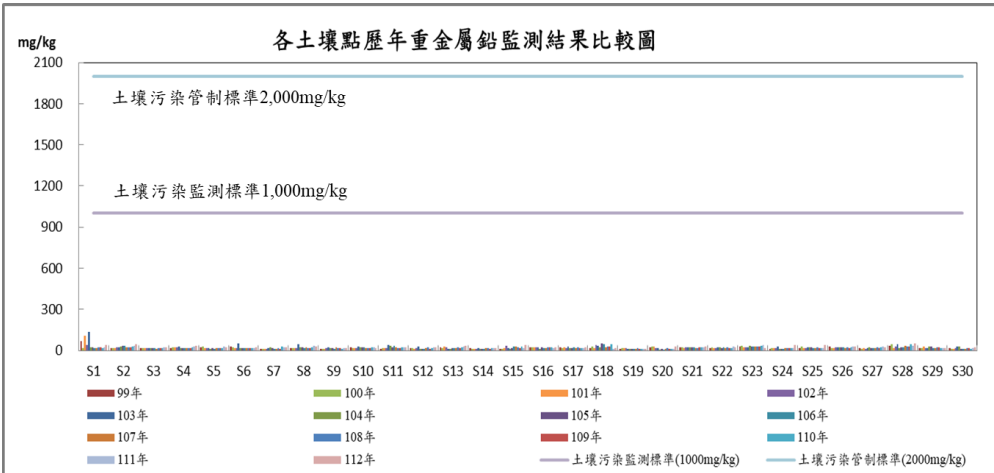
各土壤點歷年重金屬鉛監測結果比較圖

mg/kg

2100
1800
1500
1200
900
600
300
0

土壤污染管制標準2,000mg/kg

土壤污染監測標準1,000mg/kg

S1 S2 S3 S4 S5 S6 S7 S8 S9 S10 S11 S12 S13 S14 S15 S16 S17 S18 S19 S20 S21 S22 S23 S24 S25 S26 S27 S28 S29 S30

99年
100年
101年
102年
103年
104年
105年
106年
107年
108年
109年
110年
111年
112年
土壤污染監測標準(1000mg/kg)
土壤污染管制標準(2000mg/kg)